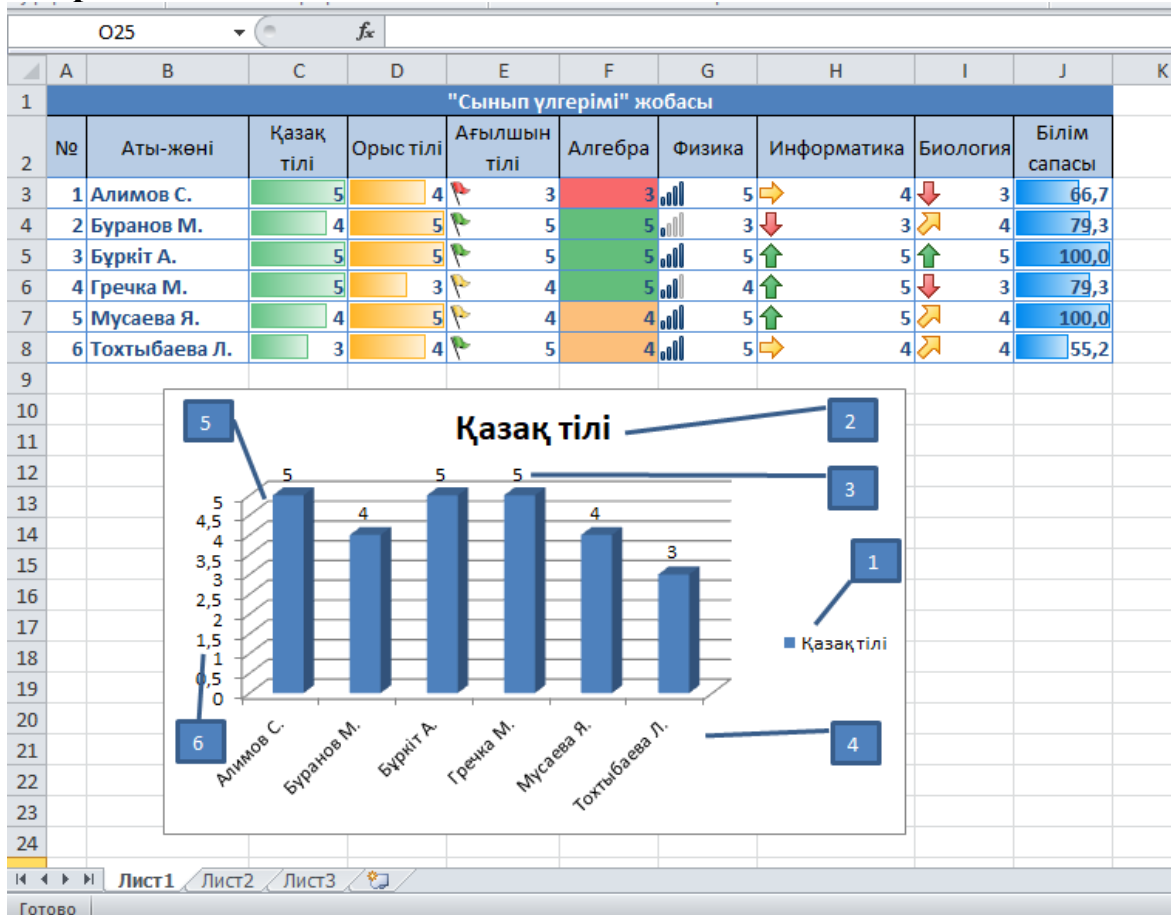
O25 $f_x$

| | A | B | C | D | E | F | G | H | I | J | K |
|---|---|---|---|---|---|---|---|---|---|---|---|
| 1 | "Сынып үлгерімі" жобасы | | | | | | | | | | |
| 2 | № | Аты-жөні | Қазақ тілі | Орыс тілі | Ағылшын тілі | Алгебра | Физика | Информатика | Биология | Білім сапасы | |
| 3 | 1 | Алимов С. | 5 | 4 | 3 | 3 | 5 | 4 | 3 | 66,7 | |
| 4 | 2 | Буранов М. | 4 | 5 | 5 | 5 | 3 | 3 | 4 | 79,3 | |
| 5 | 3 | Бүркіт А. | 5 | 5 | 5 | 5 | 5 | 5 | 5 | 100,0 | |
| 6 | 4 | Гречка М. | 5 | 3 | 4 | 5 | 4 | 5 | 3 | 79,3 | |
| 7 | 5 | Мусаева Я. | 4 | 5 | 4 | 4 | 5 | 5 | 4 | 100,0 | |
| 8 | 6 | Тохтыбаева Л. | 3 | 4 | 5 | 4 | 5 | 4 | 4 | 55,2 | |

9
10
11
12
13
14
15
16
17
18
19
20
21
22
23
24

Қазақ тілі

5 4 5 5 4 3

5
4,5
4
3,5
3
2,5
2
1,5
1
0,5
0

Алимов С.
Буранов М.
Бүркіт А.
Гречка М.
Мусаева Я.
Тохтыбаева Л.

Қазақ тілі

1
2
3
4
5
6

Лист1 Лист2 Лист3

Готово